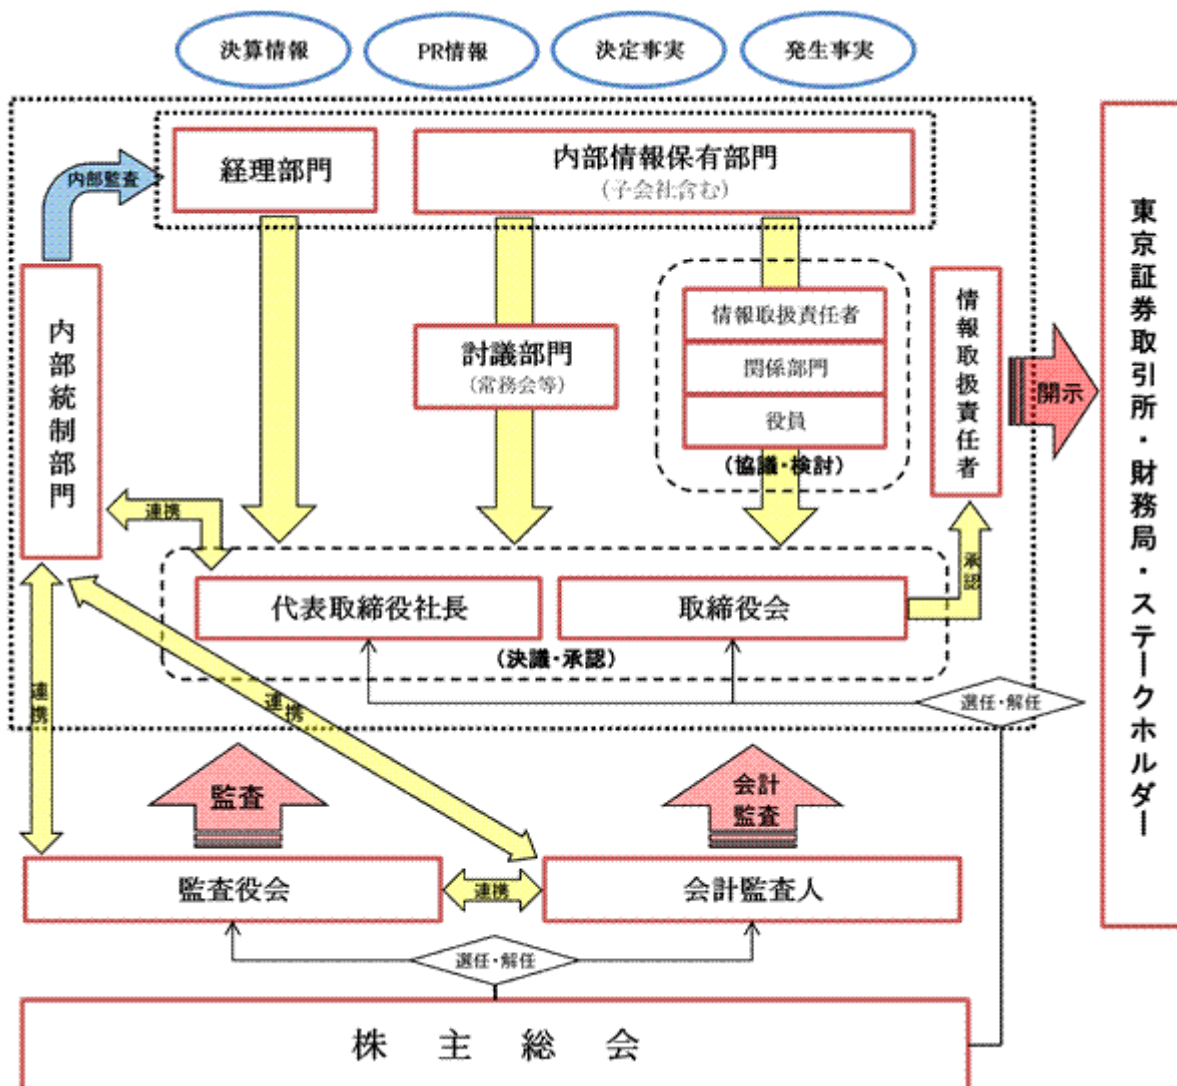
決算情報
PR情報
決定事実
発生事実

内部監査
経理部門
内部情報保有部門
（子会社含む）

内部統制部門

討議部門
（常務会等）

情報取扱責任者
関係部門
役員
（協議・検討）

情報取扱責任者

開示

東京証券取引所・財務局・ステークホルダー

連携

代表取締役社長
取締役会
（決議・承認）

承認

連携
連携

選任・解任

監査
会計監査

監査役会
連携
会計監査人

選任・解任

株　主　総　会